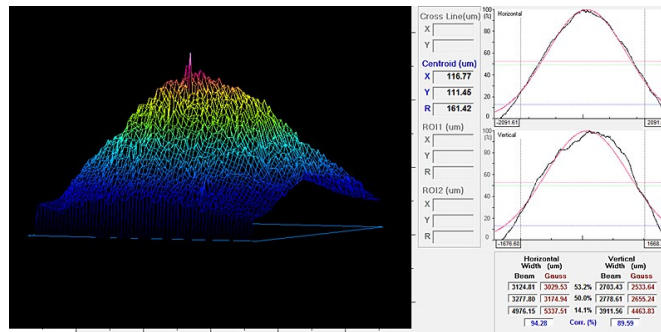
Cross Line(um)
X
Y
Centroid (um)
X 116.77
Y 111.45
R 161.42
ROI1 (um)
X
Y
R
ROI2 (um)
X
Y
R

100 (%)
Horizontal
80
60
40
20
0
-2091.61
2091.

100 (%)
Vertical
80
60
40
20
0
-1676.68
1668.

| Horizontal Width (um) Beam | Gauss | | Vertical Width (um) Beam | Gauss |
|---|---|---|---|---|
| 3124.81 | 3029.53 | 53.2% | 2703.43 | 2533.64 |
| 3277.80 | 3174.94 | 50.0% | 2778.61 | 2655.24 |
| 4976.15 | 5337.51 | 14.1% | 3911.56 | 4463.83 |
| 94.28 | | Corr. (%) | 89.59 | |